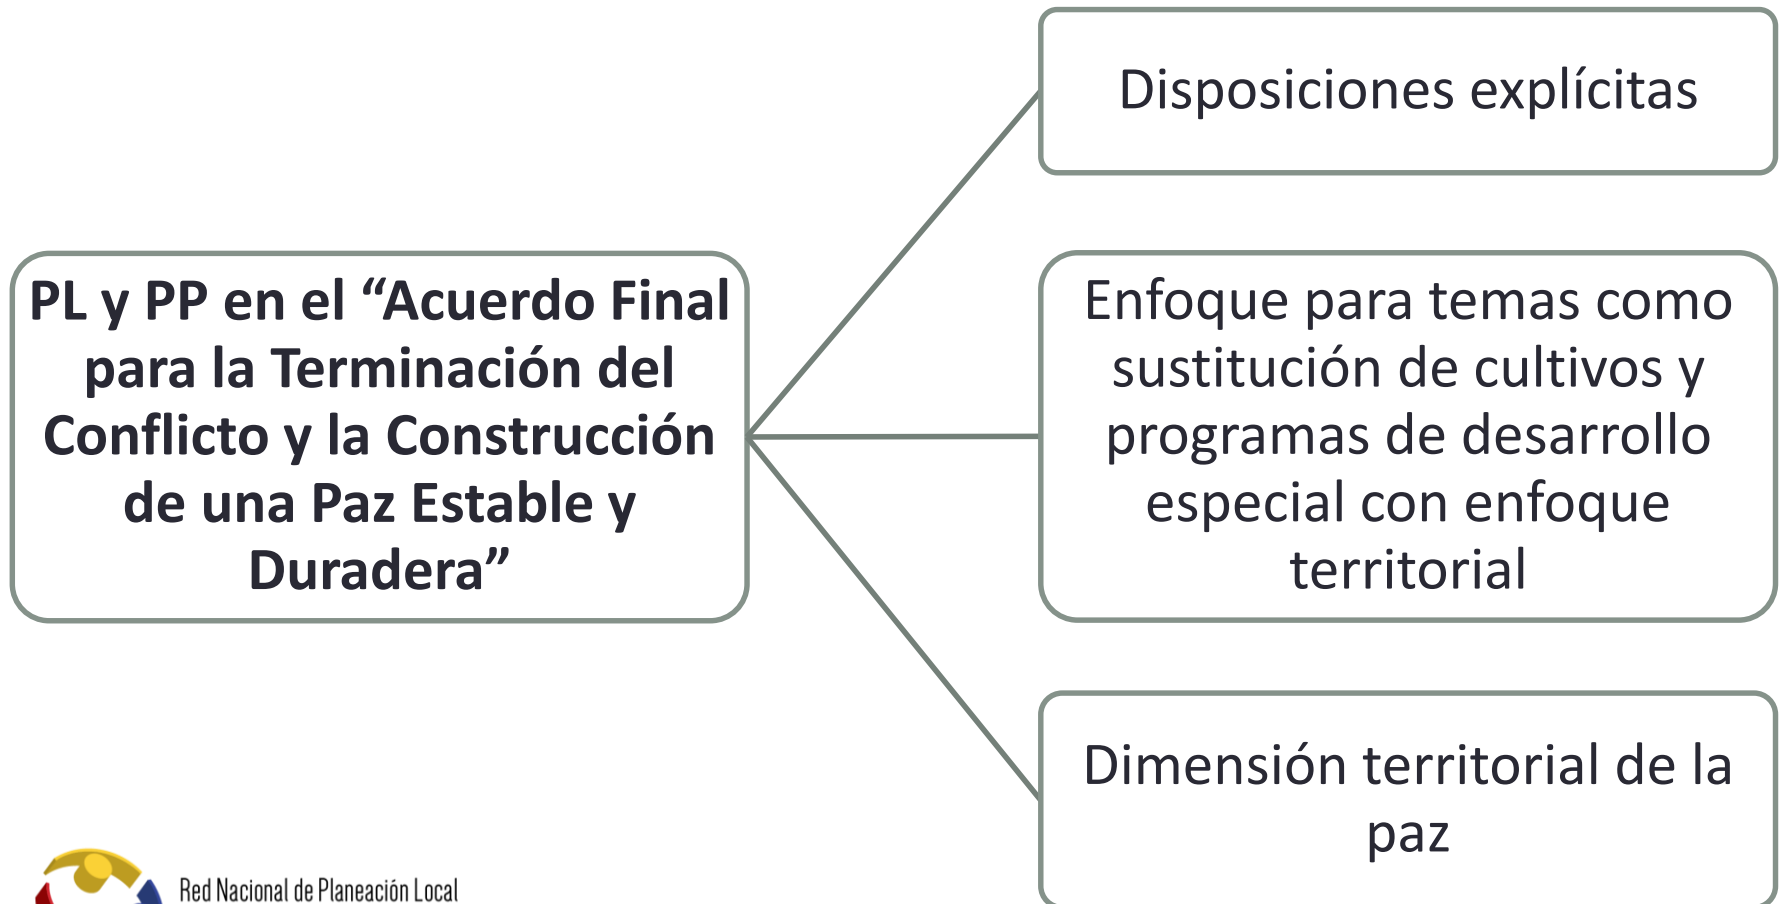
PL y PP en el “Acuerdo Final para la Terminación del Conflicto y la Construcción de una Paz Estable y Duradera”

Disposiciones explícitas

Enfoque para temas como sustitución de cultivos y programas de desarrollo especial con enfoque territorial

Dimensión territorial de la paz

Red Nacional de Planeación Local